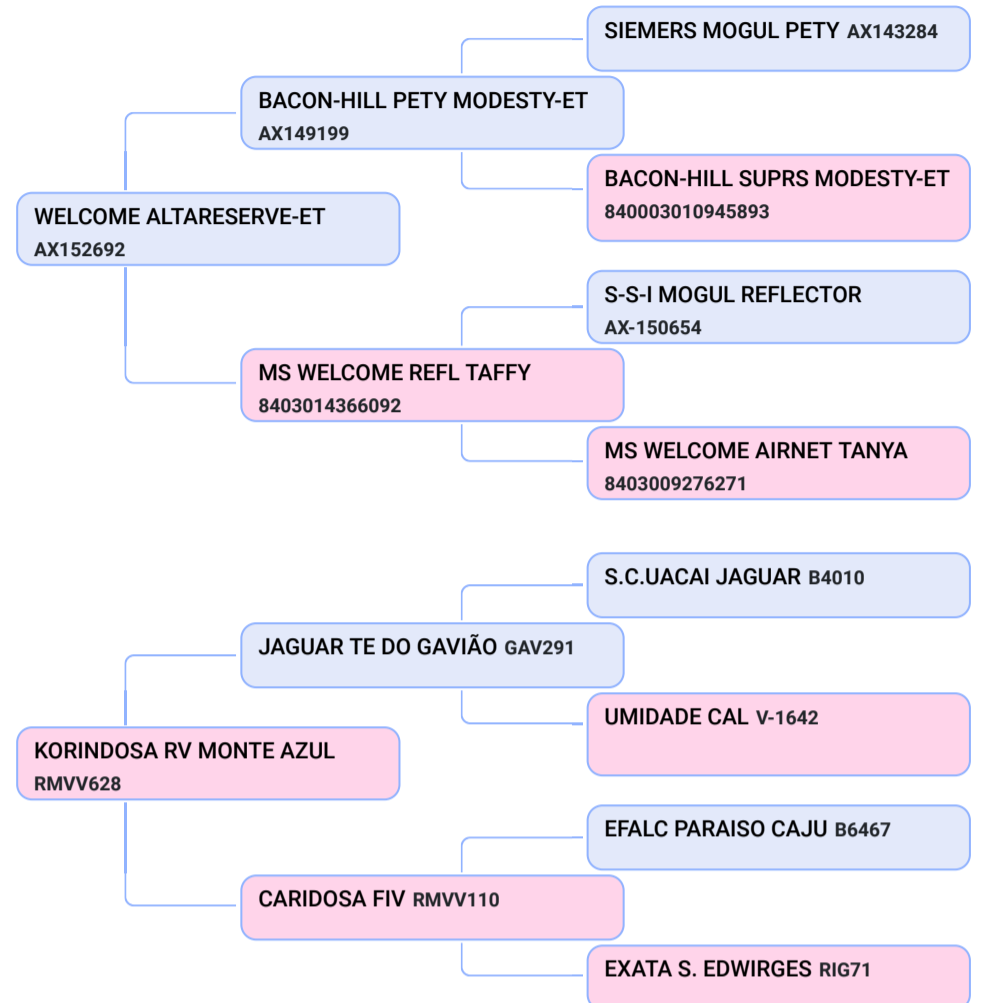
SIEMERS MOGUL PETY AX143284

BACON-HILL PETY MODESTY-ET
AX149199

BACON-HILL SUPRS MODESTY-ET
840003010945893

WELCOME ALTARESERVE-ET
AX152692

S-S-I MOGUL REFLECTOR
AX-150654

MS WELCOME REFL TAFFY
8403014366092

MS WELCOME AIRNET TANYA
8403009276271

S.C.UACAI JAGUAR B4010

JAGUAR TE DO GAVIÃO GAV291

UMIDADE CAL V-1642

KORINDOSA RV MONTE AZUL
RMVV628

EFALC PARAISO CAJU B6467

CARIDOSA FIV RMVV110

EXATA S. EDWIRGES RIG71